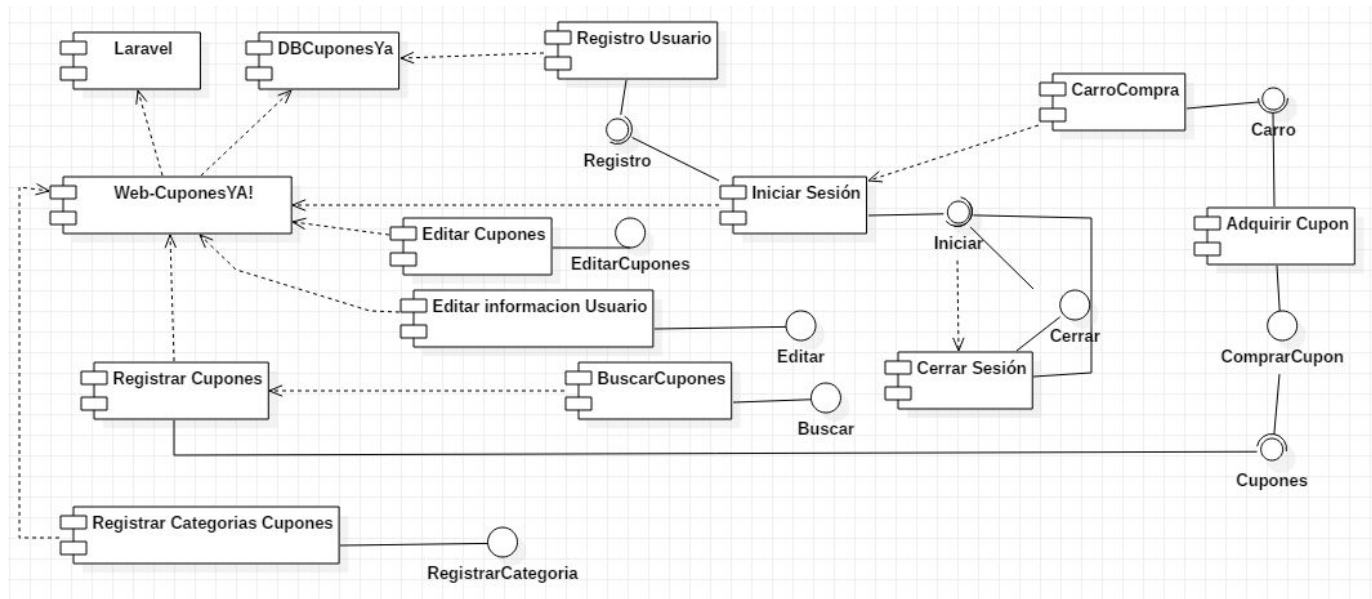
Laravel

DBCuponesYa

Registro Usuario

CarroCompra

Carro

Registro

Web-CuponesYA!

Iniciar Sesión

Editar Cupones

EditarCupones

Iniciar

Adquirir Cupon

Editar informacion Usuario

Cerrar

Editar

Cerrar Sesión

ComprarCupon

Registrar Cupones

BuscarCupones

Buscar

Cupones

Registrar Categorias Cupones

RegistrarCategoria